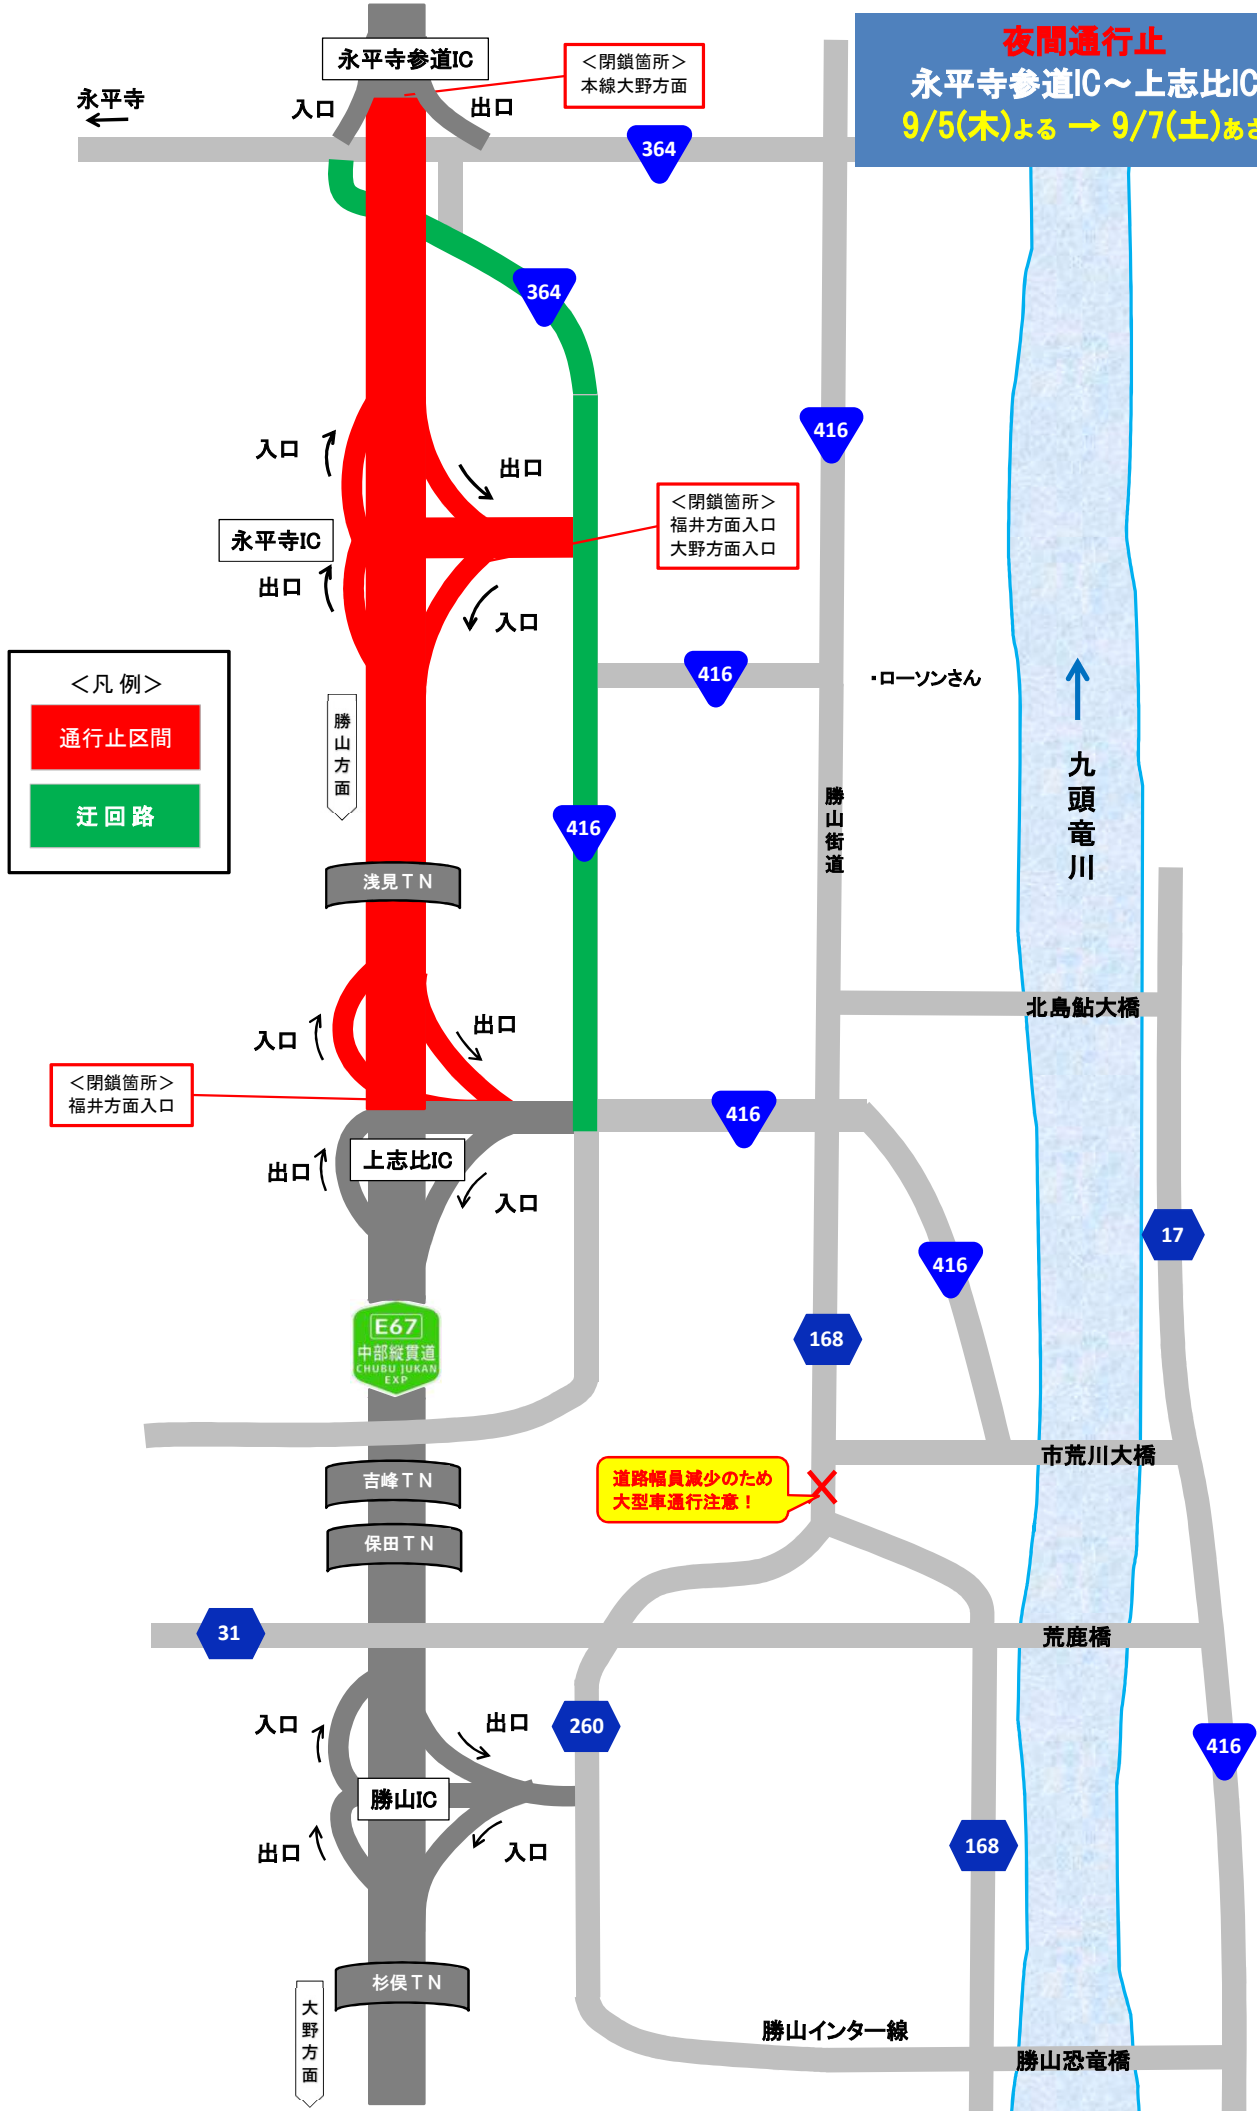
夜間通行止
永平寺参道IC～上志比IC
9/5(木)よる → 9/7(土)あさ

永平寺参道IC
＜閉鎖箇所＞
本線大野方面
永平寺
入口
出口
364
364
入口
出口
永平寺IC
＜閉鎖箇所＞
福井方面入口
大野方面入口
416
出口
入口
416
・ローソンさん
九頭竜川
＜凡 例＞
通行止区間
迂 回 路
勝山方面
勝山街道
416
浅見ＴＮ
北島鮎大橋
入口
出口
＜閉鎖箇所＞
福井方面入口
416
出口
上志比IC
入口
416
17
E67
中部縦貫道
CHUBU JUKAN EXP
168
市荒川大橋
吉峰ＴＮ
道路幅員減少のため
大型車通行注意！
保田ＴＮ
31
荒鹿橋
入口
出口
260
416
勝山IC
出口
入口
168
杉俣ＴＮ
大野方面
勝山インター線
勝山恐竜橋